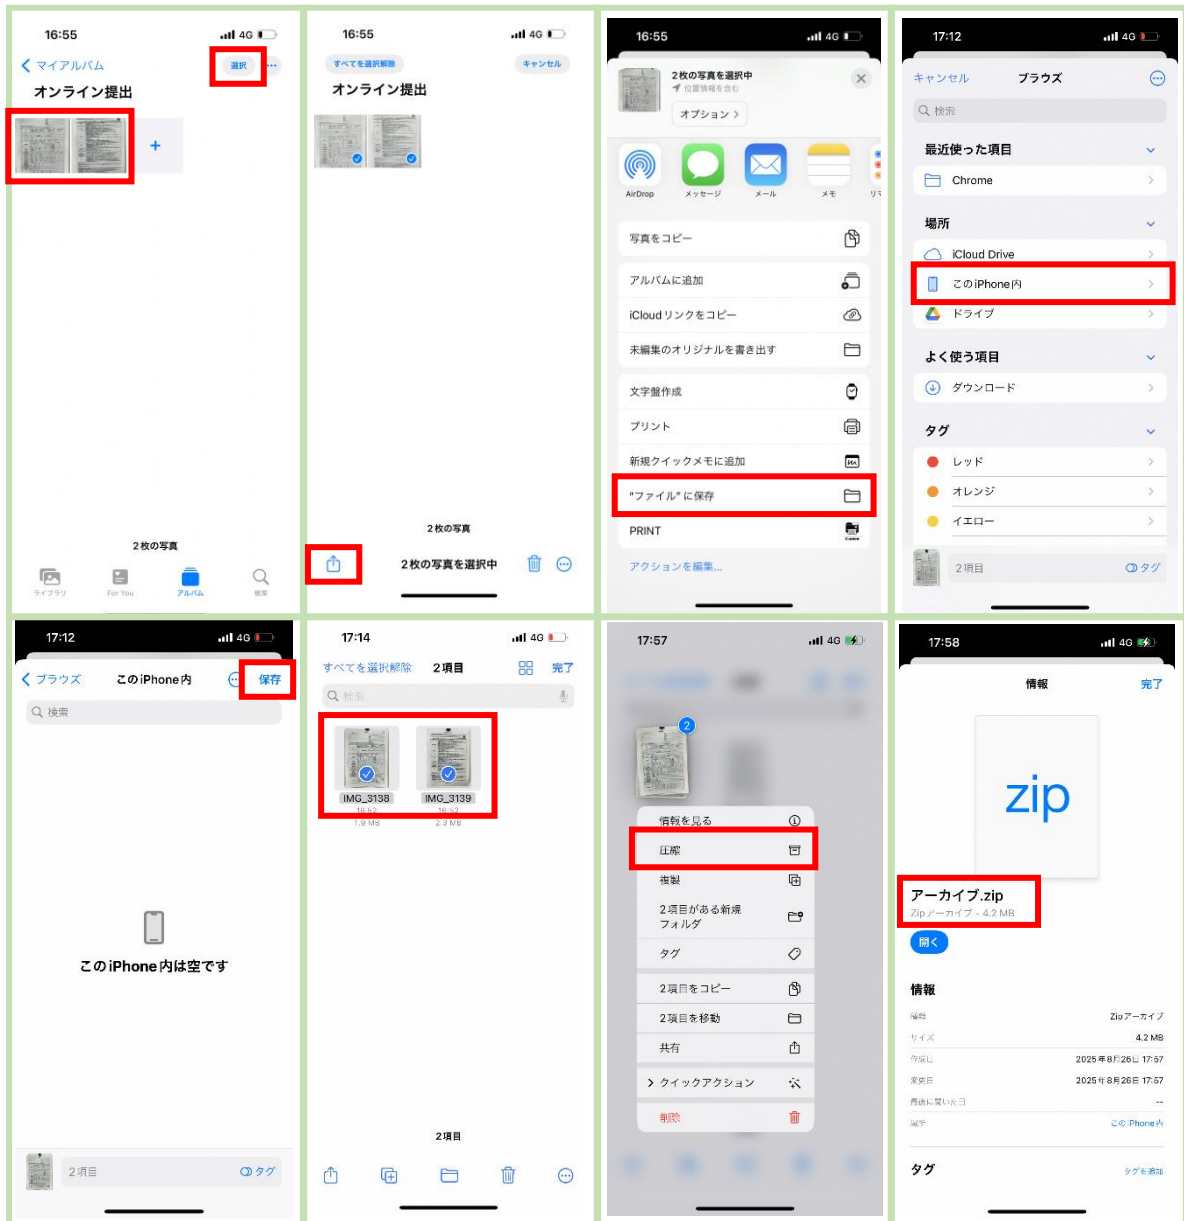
16:55 4G
マイアルバム
選択
オンライン提出
+
2枚の写真
ライブラリ For You アルバム 検索

16:55 4G
すべてを選択解除 キャンセル
オンライン提出
2枚の写真
2枚の写真を選択中

16:55 4G
2枚の写真を選択中
位置情報を含む
オプション >
AirDrop メッセージ メール メモ リマ
写真をコピー
アルバムに追加
iCloud リンクをコピー
未編集のオリジナルを書き出す
文字盤作成
プリント
新規クイックメモに追加
"ファイル" に保存
PRINT
アクションを編集...

17:12 4G
キャンセル ブラウズ
検索
最近使った項目
Chrome
場所
iCloud Drive
この iPhone内
ドライブ
よく使う項目
ダウンロード
タグ
レッド
オレンジ
イエロー
2項目 タグ

17:12 4G
ブラウズ この iPhone内 保存
検索
この iPhone内は空です
2項目 タグ

17:14 4G
すべてを選択解除 2項目 完了
検索
IMG_3138
16:52
1.9 MB
IMG_3139
16:52
2.3 MB
2項目

17:57 4G
2
情報を見る
圧縮
複製
2項目がある新規フォルダ
タグ
2項目をコピー
2項目を移動
共有
クイックアクション
削除

17:58 4G
情報 完了
zip
アーカイブ.zip
Zip アーカイブ - 4.2 MB
開く
情報
種類 Zip アーカイブ
サイズ 4.2 MB
作成日 2025年8月26日 17:57
変更日 2025年8月26日 17:57
最後に開いた日 --
場所 この iPhone内
タグ
タグを追加